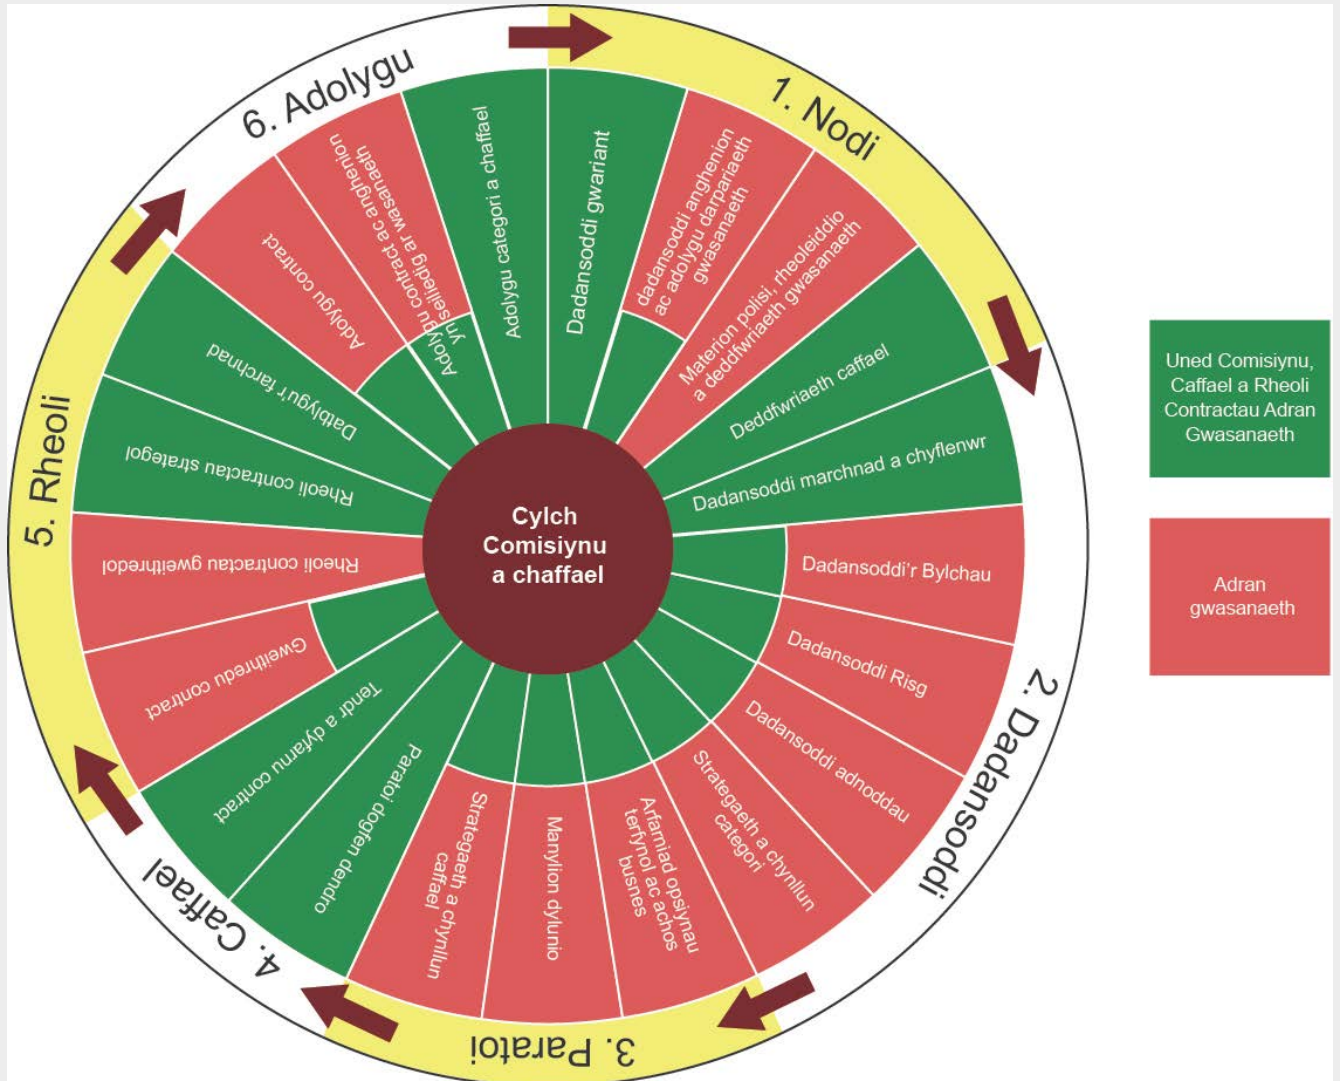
Cylch Comisiynu a chaffael

1. Nodi

Dadansoddi gwariant

dadansoddi anghenion ac adolygu darpariaeth gwasanaeth

Materion polisi, rheoleiddio a deddfwriaeth gwasanaeth

Deddfwriaeth caffael

Dadansoddi marchnad a chyflenwr

2. Dadansoddi

Dadansoddi'r Bylchau

Dadansoddi Risg

Dadansoddi adnoddau

Strategaeth a chynllun categori

3. Paratoi

Arfarniad opsiynau terfynol ac achos busnes

Manylion dylunio

Strategaeth a chynllun caffael

Paratoi dogfen dendro

4. Caffael

Tendr a dyfarnu contract

Gweithredu contract

5. Rheoli

Rheoli contractau gweithredol

Rheoli contractau strategol

Datblygu'r farchnad

6. Adolygu

Adolygu contract

Adolygu contract ac anghenion yn seiliedig ar wasanaeth

Adolygu categori a chaffael

Uned Comisiynu, Caffael a Rheoli Contractau Adran Gwasanaeth

Adran gwasanaeth